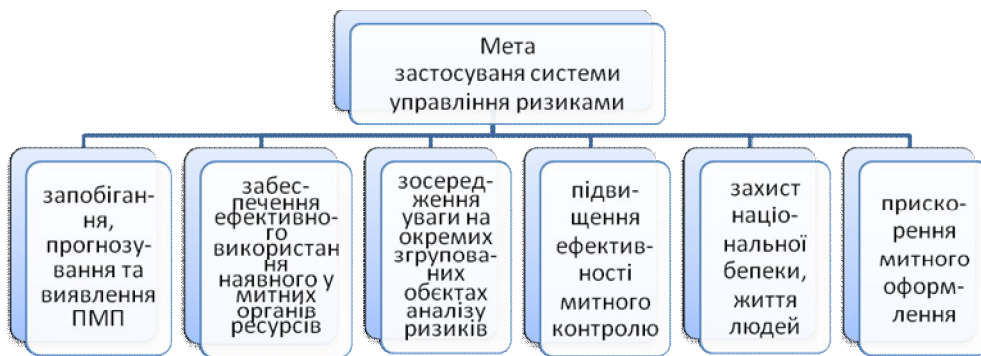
Мета застосування системи управління ризиками

запобігання, прогнозування та виявлення ПМП

забезпечення ефективного використання наявного у митних органів ресурсів

зосередження уваги на окремих згрупованих обєктах аналізу ризиків

підвищення ефективності митного контролю

захист національної бепеки, життя людей

прискорення митного оформлення